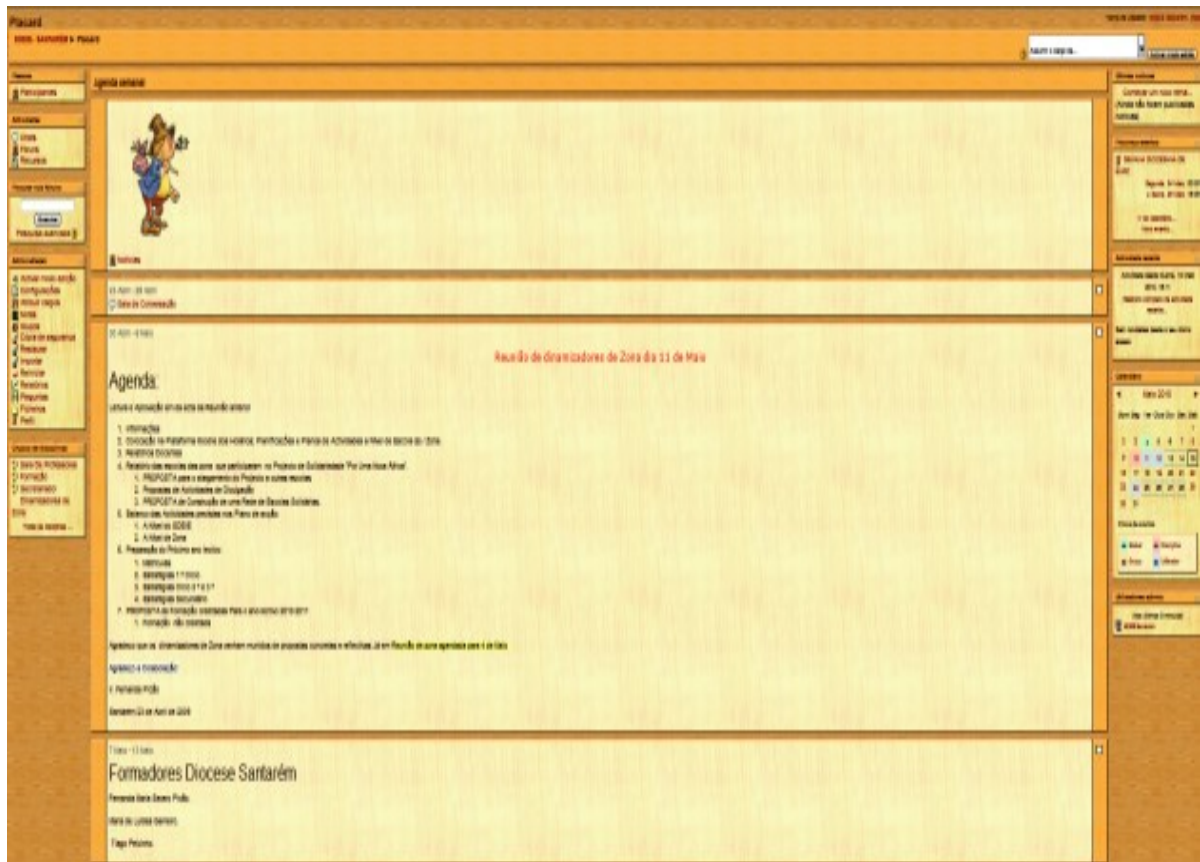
Plasard

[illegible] SANTARÉM ► Plasard

Agenda semanal

Notícias

Sala de Conversação

Reunião de dinamizadores de Zona dia 11 de Maio

Agenda:

Leitura e Aprovação da acta da reunião anterior

1. Informações
2. Colocação na Plataforma moodle dos Horários, Planificações e Planos de Actividades e Meio de Escolas da I Zona.
3. Relatórios docentes
4. Relatório das escolas das zona que participaram no Projecto de Solidariedade "Por Uma Nova África"
   1. PROPOSTA para o alargamento do Projecto a outras escolas
   2. Propostas de Actividades de Divulgação
   3. PROPOSTA de Construção de uma Rede de Escolas Solidárias
5. Balanço das Actividades previstas nos Plano de acção
   1. A Nível da SDEIE
   2. A Nível de Zona
6. Preparação do Próximo ano lectivo
   1. Matrículas
   2. Estratégias 1.º ciclo
   3. Estratégias ciclos 2.º e 3.º
   4. Estratégias secundário
7. PROPOSTA de Formação orientada Para o ano lectivo 2010-2011
   1. Formação - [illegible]

Agradeço que os dinamizadores de Zona venham munidos de propostas concretas e reflectidas. Já em Reunião de zona agendada para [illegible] de Maio

Agradeço a colaboração

F. Fernanda Prôlo

Santarém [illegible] de Abril de 2009

Formadores Diocese Santarém

Fernanda Maria Soares Prôlo

Maria de Lurdes Barreiro

Tiago Pelúcia

Pessoas
Participantes

Actividades
Fóruns
Recursos

Pesquisar nos fóruns
Executar
Pesquisa avançada

Administração
Activar modo edição
Configurações
Atribuir funções
Notas
Grupos
Cópia de segurança
Restaurar
Importar
Reiniciar
Relatórios
Perguntas
Ficheiros
Perfil

Últimas notícias
Começar um novo tema...
(Ainda não foram publicadas notícias)

Próximos eventos

Actividade recente

Calendário
Maio 2010

Administração

Procurar cursos

Ir para cursos